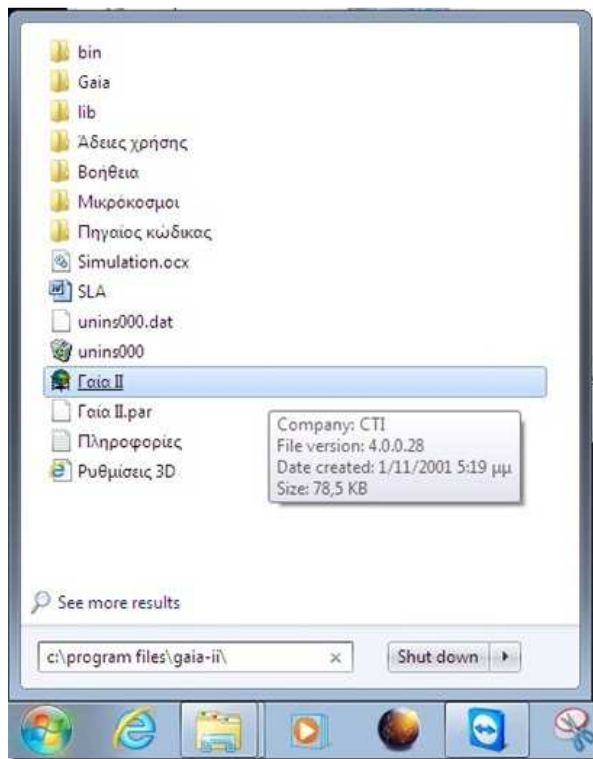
bin
Gaia
lib
Άδειες χρήσης
Βοήθεια
Μικρόκοσμοι
Πηγαίος κώδικας
Simulation.ocx
SLA
unins000.dat
unins000
Γαία II
Γαία II.par
Πληροφορίες
Ρυθμίσεις 3D

Company: CTI
File version: 4.0.0.28
Date created: 1/11/2001 5:19 μμ
Size: 78,5 KB

See more results

c:\program files\gaia-ii\
Shut down